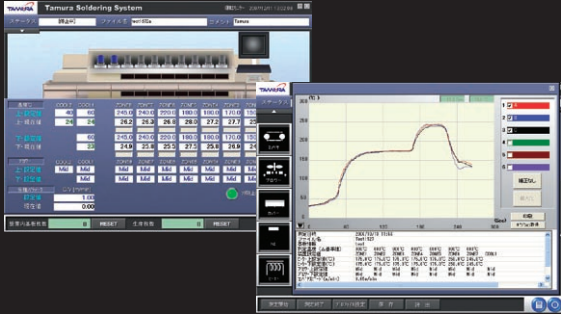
TAMURA
Tamura Soldering System
ステータス
[停止中]
ファイル名
test1002a
コメント
Tamura
COOL1
COOL2
ZONE1
ZONE2
ZONE3
ZONE4
ZONE5
ZONE6
ZONE7
ZONE8
40
60
245.0
240.0
220.0
180.0
100.0
170.0
150.0
24
24
26.2
26.3
26.6
26.0
27.2
27.7
27.7
60
245.0
240.0
220.0
180.0
100.0
170.0
150.0
23
24.9
25.8
25.5
27.5
25.8
26.9
26.8
Mid
Mid
Mid
Mid
Mid
Mid
Mid
Mid
Mid
Mid
Mid
Mid
Mid
Mid
Mid
Mid
Mid
Mid
1.00
0.00
RESET
RESET
250
200
150
100
50
0
50
100
150
200
1
2
3
4
5
6
7
確定なし
印刷
RESET